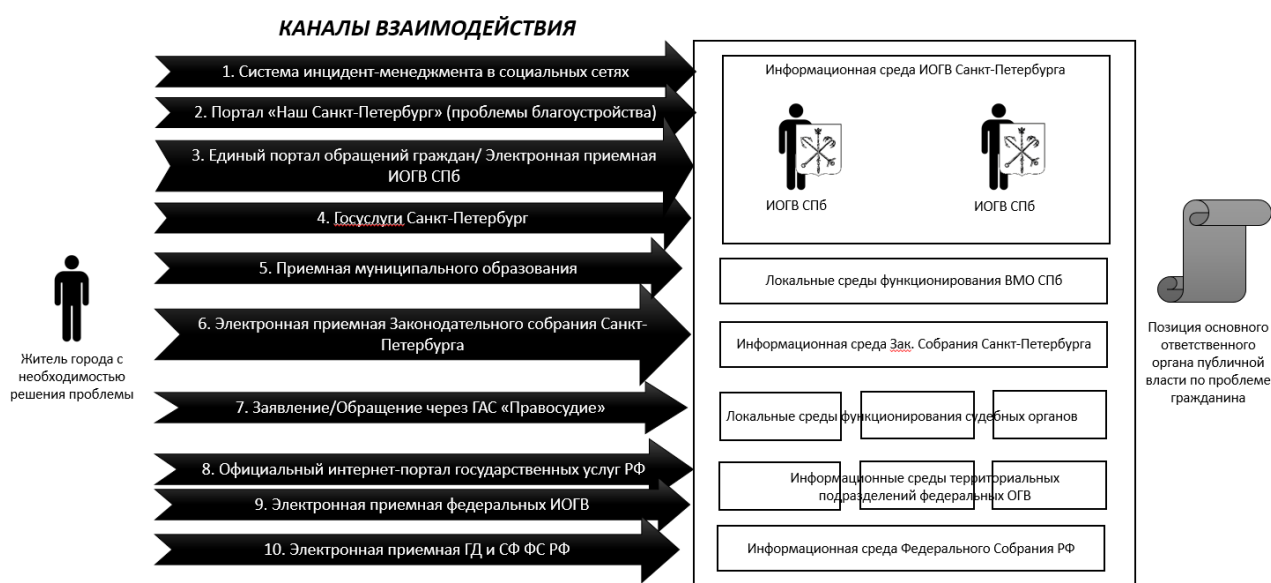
КАНАЛЫ ВЗАИМОДЕЙСТВИЯ

1. Система инцидент-менеджмента в социальных сетях

2. Портал «Наш Санкт-Петербург» (проблемы благоустройства)

3. Единый портал обращений граждан/ Электронная приемная ИОГВ СПб

4. Госуслуги Санкт-Петербург

5. Приемная муниципального образования

6. Электронная приемная Законодательного собрания Санкт-Петербурга

7. Заявление/Обращение через ГАС «Правосудие»

8. Официальный интернет-портал государственных услуг РФ

9. Электронная приемная федеральных ИОГВ

10. Электронная приемная ГД и СФ ФС РФ

Житель города с необходимостью решения проблемы

Информационная среда ИОГВ Санкт-Петербурга

ИОГВ СПб

ИОГВ СПб

Локальные среды функционирования ВМО СПб

Информационная среда Зак. Собрания Санкт-Петербурга

Локальные среды функционирования судебных органов

Информационные среды территориальных подразделений федеральных ОГВ

Информационная среда Федерального Собрания РФ

Позиция основного ответственного органа публичной власти по проблеме гражданина